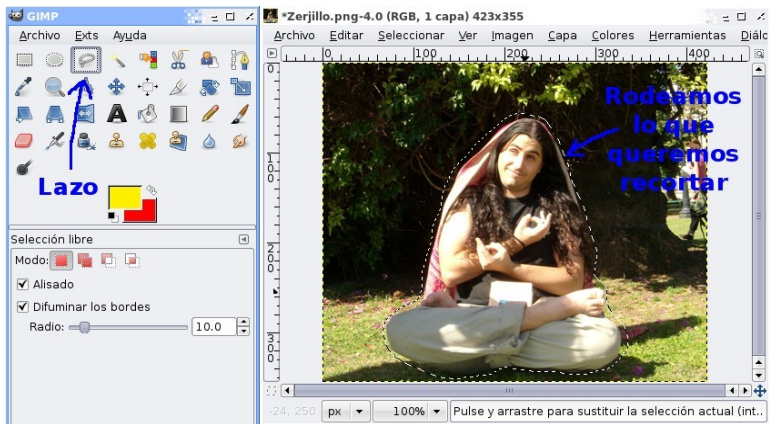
GIMP

Archivo Exts Ayuda

Lazo

Selección libre

Modo:

Alisado

Difuminar los bordes

Radio: 10.0

*Zerjillo.png-4.0 (RGB, 1 capa) 423x355

Archivo Editar Seleccionar Ver Imagen Capa Colores Herramientas Diálo

0 100 200 300 400

100

200

300

Rodeamos lo que queremos recortar

-24, 250 px 100% Pulse y arrastre para sustituir la selección actual (int..